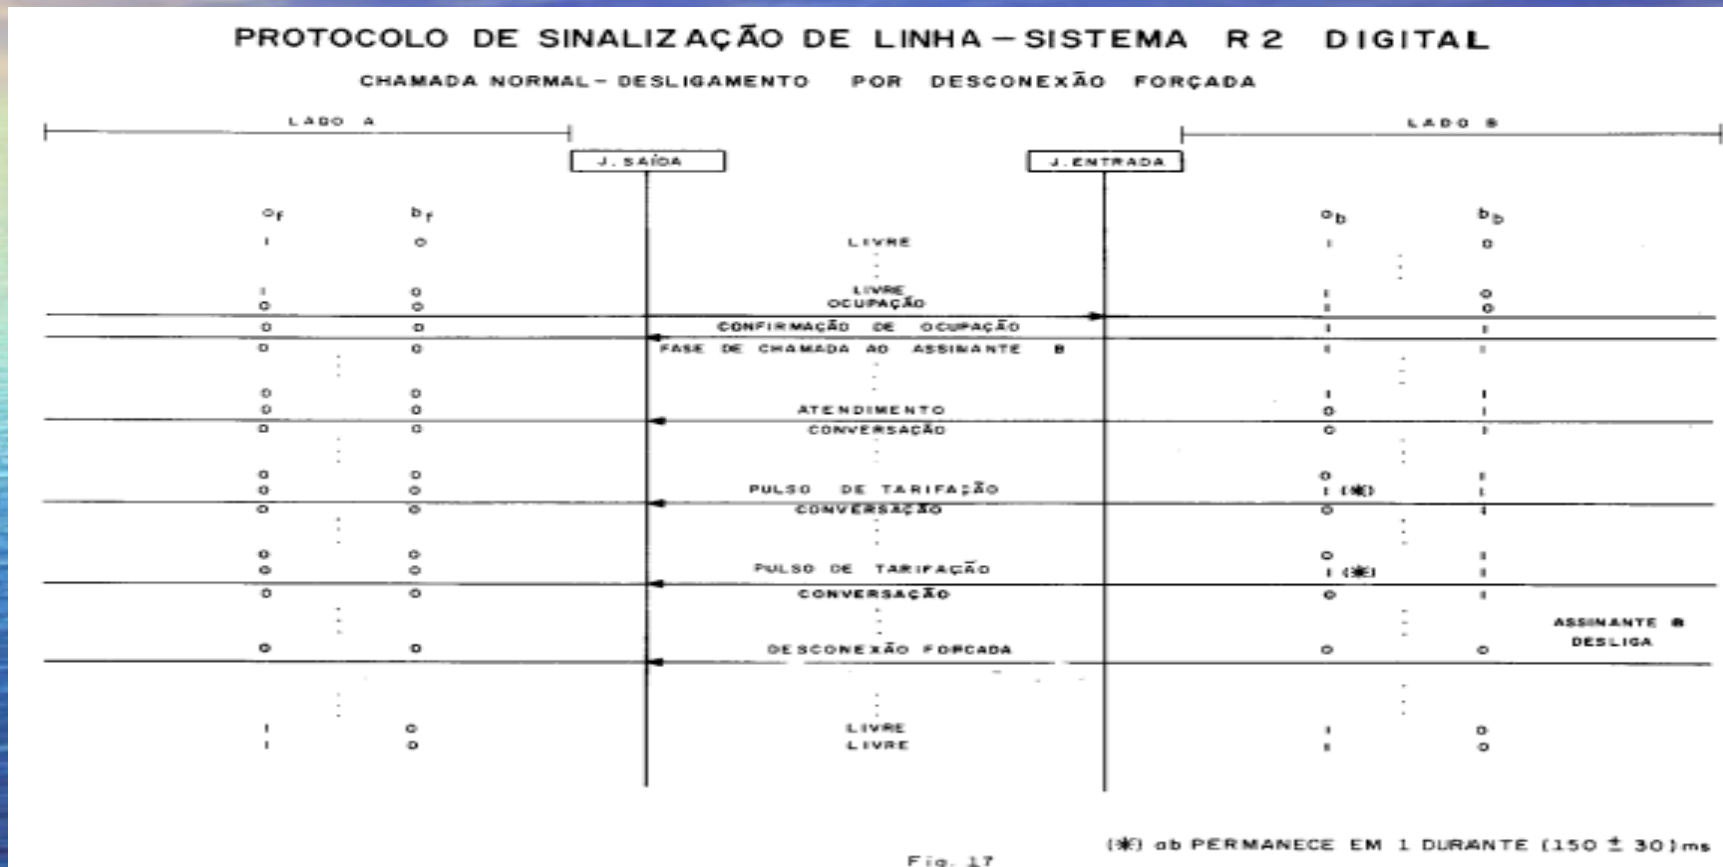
PROTOCOLO DE SINALIZAÇÃO DE LINHA – SISTEMA R2 DIGITAL

CHAMADA NORMAL – DESLIGAMENTO POR DESCONEXÃO FORÇADA

LADO A

LADO B

J. SAÍDA

J. ENTRADA

$a_f$ $b_f$ $a_b$ $b_b$

1 0 LIVRE 1 0

1 0 LIVRE 1 0
0 0 OCUPAÇÃO 1 0

0 0 CONFIRMAÇÃO DE OCUPAÇÃO 1 1

0 0 FASE DE CHAMADA AO ASSINANTE B 1 1

0 0 1 1
0 0 ATENDIMENTO 0 1
0 0 CONVERSAÇÃO 0 1

0 0 0 1
0 0 PULSO DE TARIFAÇÃO 1 (✱) 1
0 0 CONVERSAÇÃO 0 1

0 0 0 1
0 0 PULSO DE TARIFAÇÃO 1 (✱) 1
0 0 CONVERSAÇÃO 0 1

ASSINANTE B DESLIGA

0 0 DESCONEXÃO FORÇADA 0 0

1 0 LIVRE 1 0
1 0 LIVRE 1 0

(✱) ab PERMANECE EM 1 DURANTE (150 ± 30) ms

Fig. 17